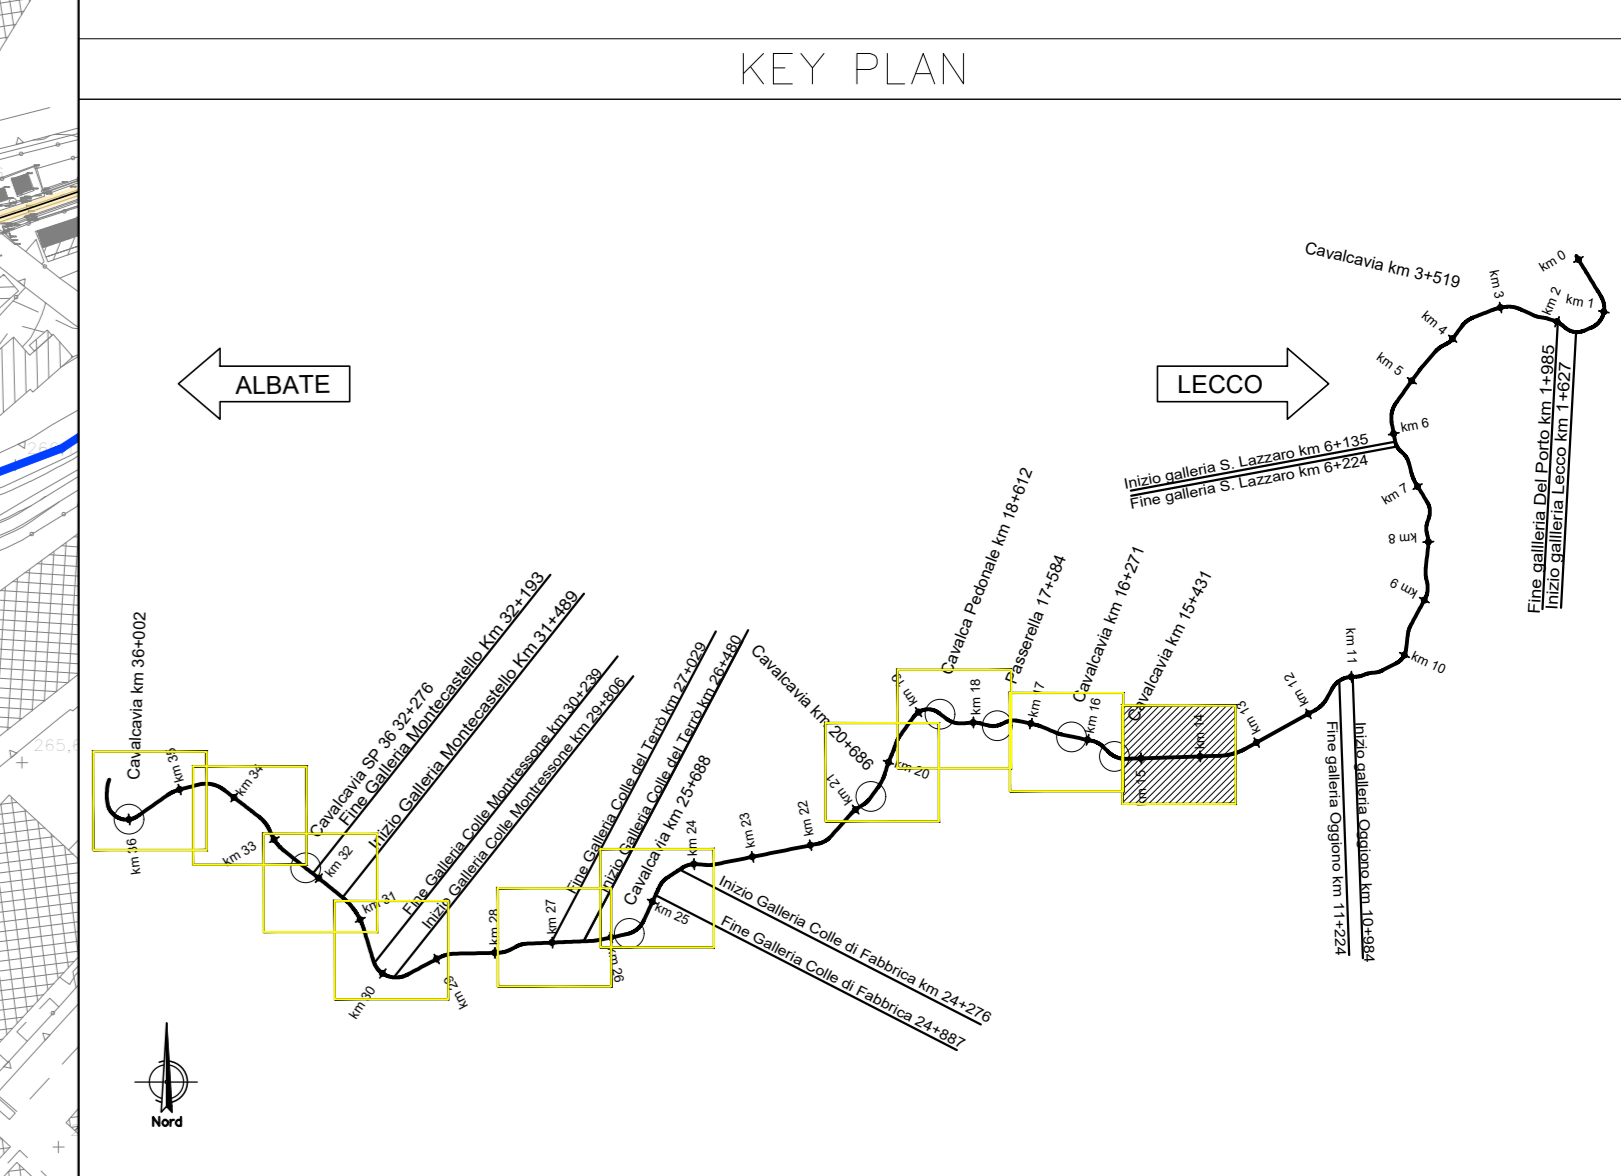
KEY PLAN

ALBATE

LECCO

Cavalcavia km 3+519

km 0
km 1
km 2
km 3
km 4
km 5
km 6
km 7
km 8
km 9
km 10
km 11
km 12
km 13
km 14
km 15
km 16
km 17
km 18
km 19
km 20
km 21
km 22
km 23
km 24
km 25
km 26
km 27
km 28
km 29
km 30
km 31
km 32
km 33
km 34
km 35
km 36

Fine gallleria Del Porto km 1+985
Inizio gallleria Lecco km 1+627

Inizio galleria S. Lazzaro km 6+135
Fine galleria S. Lazzaro km 6+224

Fine galleria Oggiono km 11+224
Inizio galleria Oggiono km 10+984

Cavalca Pedonale km 18+612
Passerella 17+584
Cavalcavia km 16+271
Cavalcavia km 15+431
Cavalcavia km 20+686

Inizio Galleria Colle di Fabbrica km 24+276
Fine Galleria Colle di Fabbrica 24+887

Cavalcavia km 25+688
Fine Galleria Colle del Terrò km 27+029
Inizio Galleria Colle del Terrò km 26+480

Fine Galleria Colle Montressone km 30+239
Inizio Galleria Colle Montressone km 29+806

Cavalcavia SP 36 32+276
Fine Galleria Montecastello Km 32+193
Inizio Galleria Montecastello Km 31+489

Cavalcavia km 36+002

Nord

265